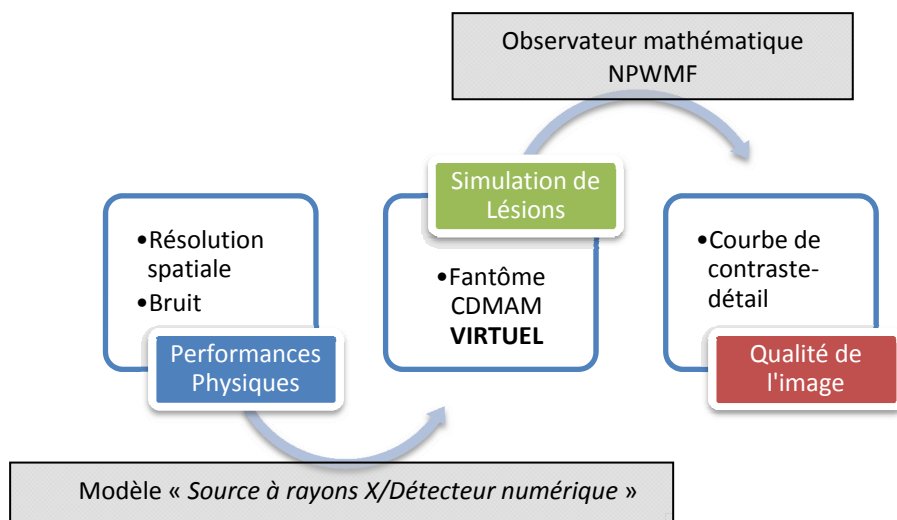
Observateur mathématique NPWMF

•Résolution spatiale
•Bruit

Performances Physiques

Simulation de Lésions

•Fantôme CDMAM **VIRTUEL**

•Courbe de contraste-détail

Qualité de l'image

Modèle « *Source à rayons X/Détecteur numérique* »